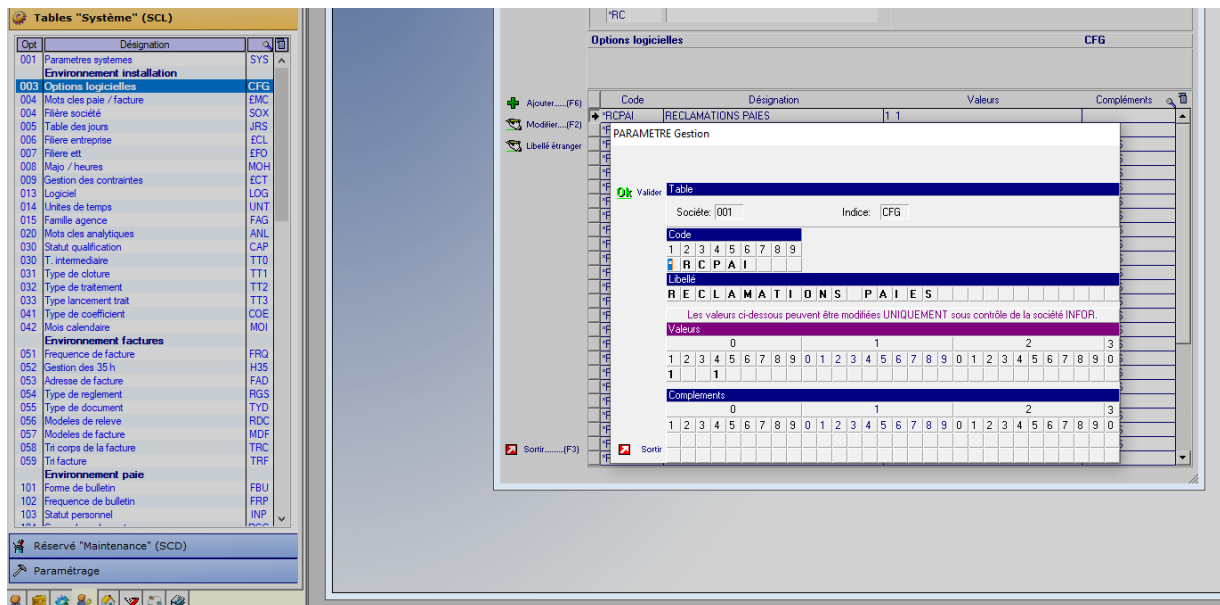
Tables "Système" (SCL)

| Opt | Désignation | |
|---|---|---|
| 001 | Parametres systemes | SYS |
| | Environnement installation | |
| 003 | Options logicielles | CFG |
| 004 | Mots cles paie / facture | £MC |
| 004 | Filière société | SOX |
| 005 | Table des jours | JRS |
| 006 | Filiere entreprise | £CL |
| 007 | Filiere ett | £FO |
| 008 | Majo / heures | MOH |
| 009 | Gestion des contraintes | £CT |
| 013 | Logiciel | LOG |
| 014 | Unites de temps | UNT |
| 015 | Famille agence | FAG |
| 020 | Mots cles analytiques | ANL |
| 030 | Statut qualification | CAP |
| 030 | T. intermediaire | TT0 |
| 031 | Type de cloture | TT1 |
| 032 | Type de traitement | TT2 |
| 033 | Type lancement trait | TT3 |
| 041 | Type de coefficient | COE |
| 042 | Mois calendaire | MOI |
| | Environnement factures | |
| 051 | Frequence de facture | FRQ |
| 052 | Gestion des 35 h | H35 |
| 053 | Adresse de facture | FAD |
| 054 | Type de reglement | RGS |
| 055 | Type de document | TYD |
| 056 | Modeles de releve | RDC |
| 057 | Modeles de facture | MDF |
| 058 | Tri corps de la facture | TRC |
| 059 | Tri facture | TRF |
| | Environnement paie | |
| 101 | Forme de bulletin | FBU |
| 102 | Frequence de bulletin | FRP |
| 103 | Statut personnel | INP |

Réservé "Maintenance" (SCD)
Paramétrage

*RC
Options logicielles CFG

Ajouter.....(F6)
Modifier.....(F2)
Libellé étranger
Sortir.......(F3)

| Code | Désignation | Valeurs | Compléments |
|---|---|---|---|
| *RCPAI | RECLAMATIONS PAIES | 1 1 | |

PARAMETRE Gestion
Ok Valider
Table
Société: 001 Indice: CFG
Code
1 2 3 4 5 6 7 8 9
R C P A I
Libellé
R E C L A M A T I O N S P A I E S
Les valeurs ci-dessous peuvent être modifiées UNIQUEMENT sous contrôle de la société INFOR.
Valeurs
0 1 2 3
1 2 3 4 5 6 7 8 9 0 1 2 3 4 5 6 7 8 9 0 1 2 3 4 5 6 7 8 9 0
1 1
Complements
0 1 2 3
1 2 3 4 5 6 7 8 9 0 1 2 3 4 5 6 7 8 9 0 1 2 3 4 5 6 7 8 9 0
Sortir